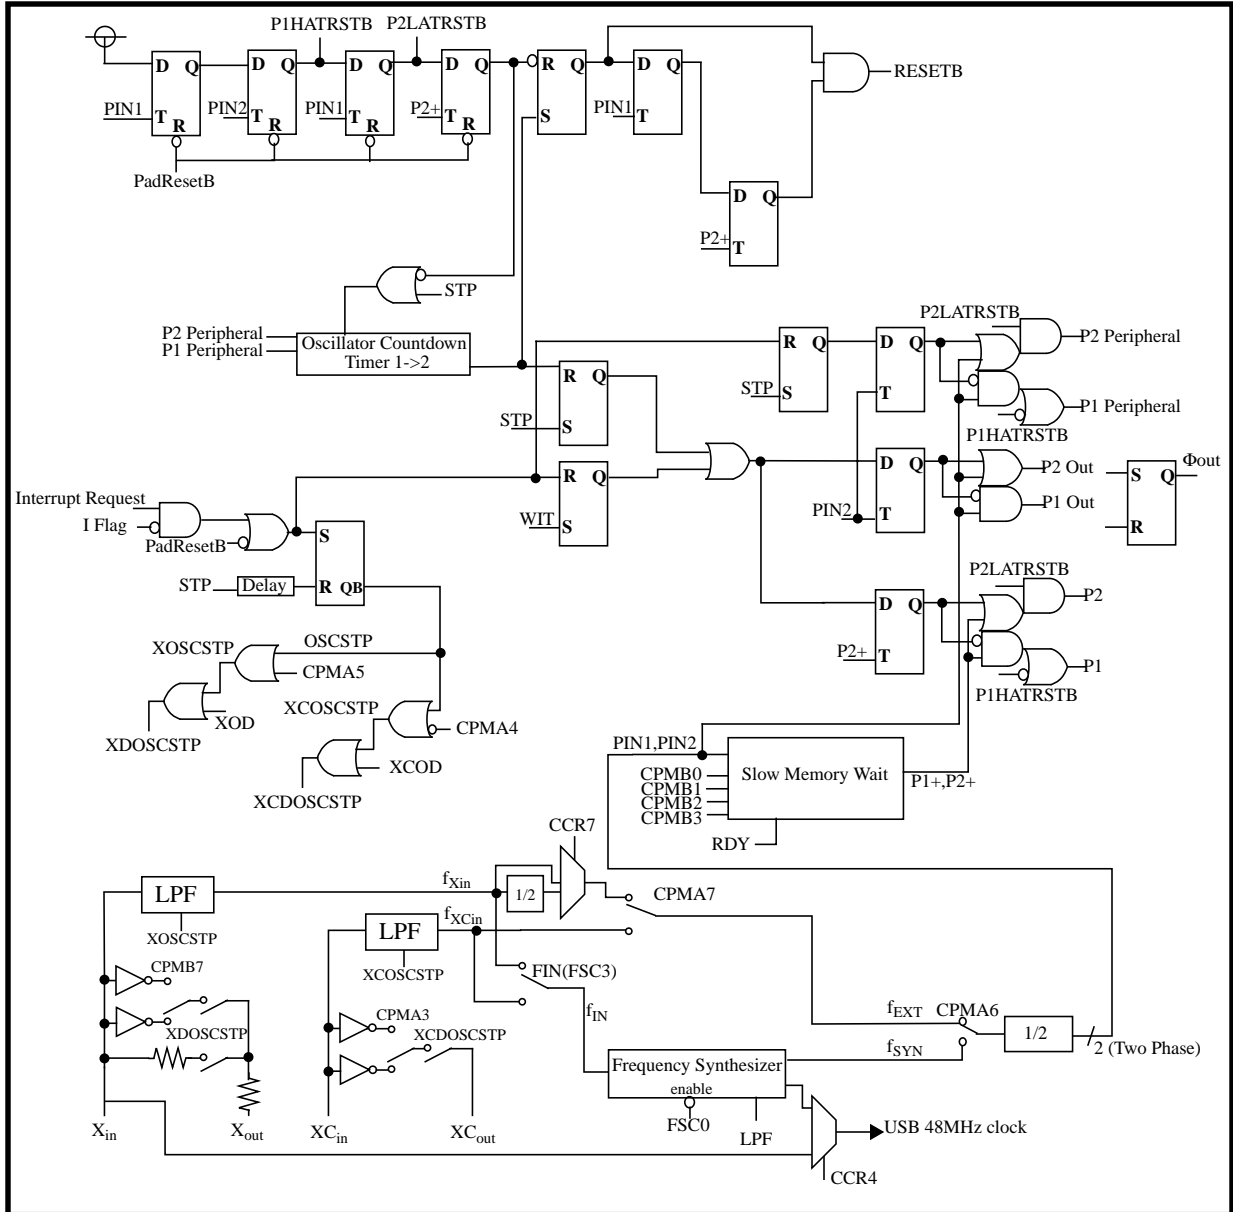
P1HATRSTB P2LATRSTB

D Q D Q D Q D Q R Q D Q RESETB

PIN1 T R PIN2 T R PIN1 T R P2+ T R S PIN1 T

PadResetB

D Q

P2+ T

STP

P2 Peripheral
P1 Peripheral
Oscillator Countdown Timer 1->2

R Q
STP S

D Q
T

P2LATRSTB
P2 Peripheral

R Q
STP S

P1 Peripheral
P1HATRSTB

R Q
WIT S

D Q
PIN2 T

P2 Out
P1 Out

S Q $\Phi$out
R

Interrupt Request
I Flag
PadResetB

S
STP Delay R QB

D Q
P2+ T

P2LATRSTB
P2
P1
P1HATRSTB

XOSCSTP
OSCSTP
CPMA5
XOD
XDOSCSTP
XCOSCSTP
CPMA4
XCOD
XCDOSCSTP

PIN1,PIN2
CPMB0
CPMB1
CPMB2
CPMB3
Slow Memory Wait
P1+,P2+
RDY

CCR7
LPF
$f_{Xin}$
1/2
CPMA7
XOSCSTP
LPF
$f_{XCin}$
XCOSCSTP
CPMB7
FIN(FSC3)
XDOSCSTP
CPMA3
XCDOSCSTP
$f_{IN}$
$f_{EXT}$ CPMA6
1/2
2 (Two Phase)
$f_{SYN}$
Frequency Synthesizer
enable
FSC0
LPF
USB 48MHz clock
CCR4
$X_{in}$
$X_{out}$
$XC_{in}$
$XC_{out}$